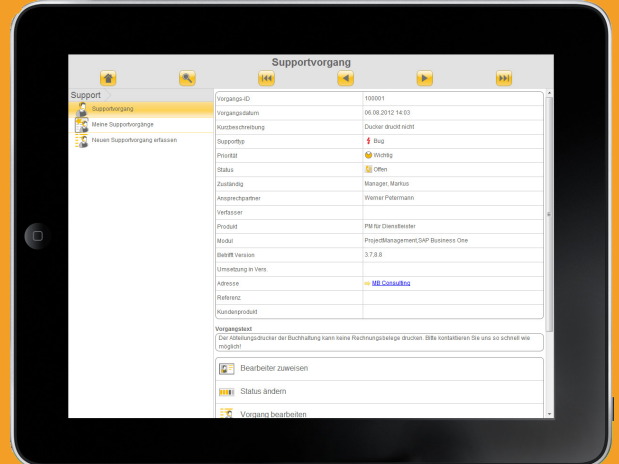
Supportvorgang

Support

Supportvorgang

Meine Supportvorgänge

Neuen Supportvorgang erfassen

| | |
|---|---|
| Vorgangs-ID | 100001 |
| Vorgangsdatum | 06.08.2012 14:03 |
| Kurzbeschreibung | Drucker druckt nicht |
| Supporttyp | Bug |
| Priorität | Wichtig |
| Status | Offen |
| Zuständig | Manager, Markus |
| Ansprechpartner | Werner Petermann |
| Verfasser | |
| Produkt | PM für Dienstleister |
| Modul | ProjectManagement,SAP Business One |
| Betrifft Version | 3.7.8.8 |
| Umsetzung in Vers. | |
| Adresse | MB Consulting |
| Referenz | |
| Kundenprodukt | |

Vorgangstext

Der Abteilungsdrucker der Buchhaltung kann keine Rechnungsbelege drucken. Bitte kontaktieren Sie uns so schnell wie möglich!

Bearbeiter zuweisen

Status ändern

Vorgang bearbeiten